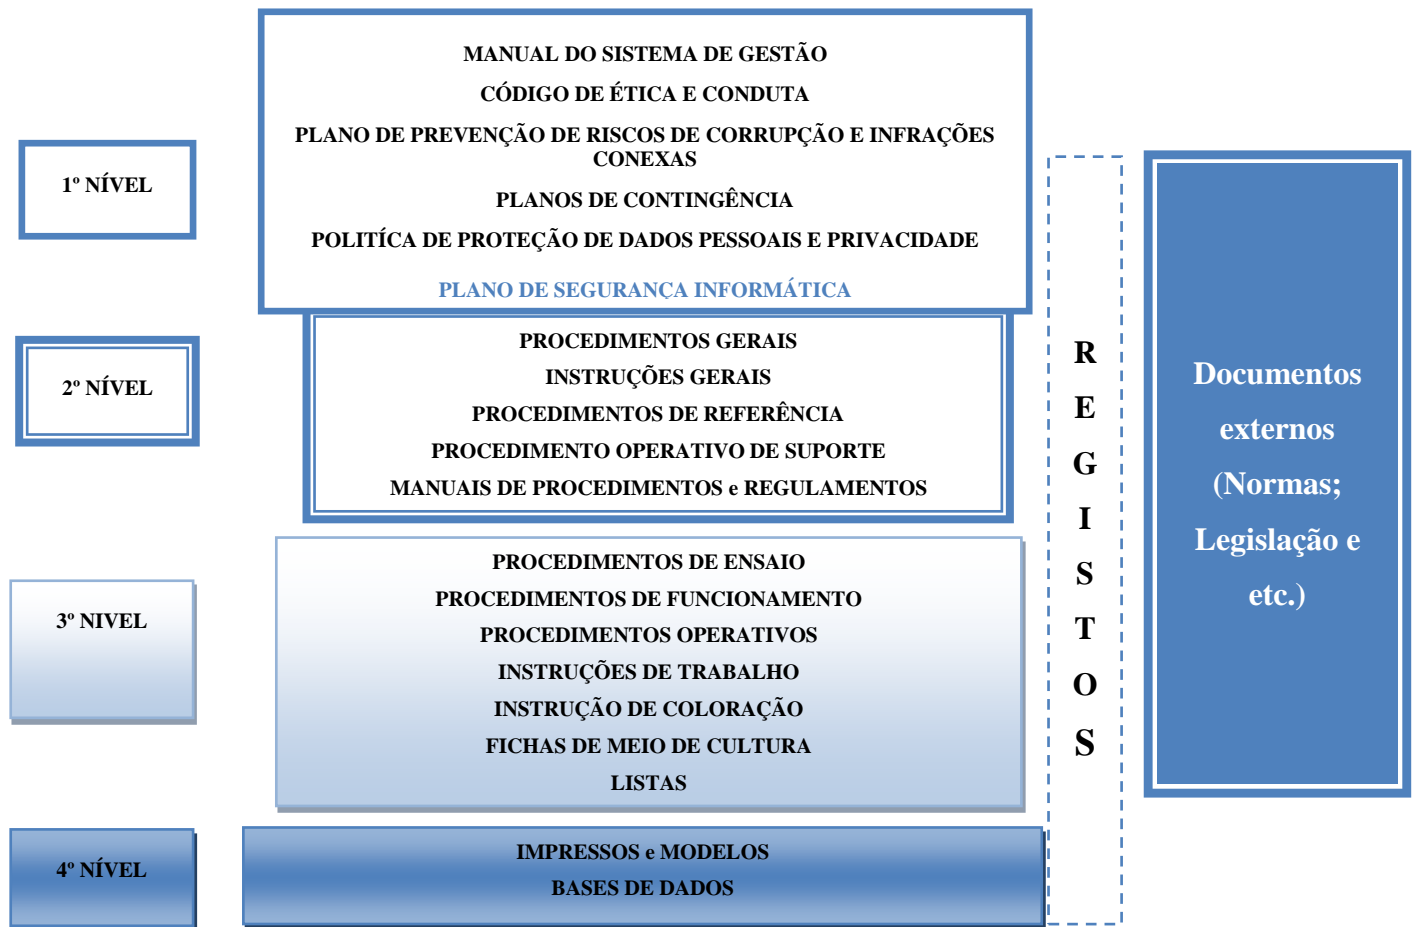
1º NÍVEL

MANUAL DO SISTEMA DE GESTÃO
CÓDIGO DE ÉTICA E CONDUTA
PLANO DE PREVENÇÃO DE RISCOS DE CORRUPÇÃO E INFRAÇÕES CONEXAS
PLANOS DE CONTINGÊNCIA
POLITÍCA DE PROTEÇÃO DE DADOS PESSOAIS E PRIVACIDADE
PLANO DE SEGURANÇA INFORMÁTICA

2º NÍVEL

PROCEDIMENTOS GERAIS
INSTRUÇÕES GERAIS
PROCEDIMENTOS DE REFERÊNCIA
PROCEDIMENTO OPERATIVO DE SUPORTE
MANUAIS DE PROCEDIMENTOS e REGULAMENTOS

3º NIVEL

PROCEDIMENTOS DE ENSAIO
PROCEDIMENTOS DE FUNCIONAMENTO
PROCEDIMENTOS OPERATIVOS
INSTRUÇÕES DE TRABALHO
INSTRUÇÃO DE COLORAÇÃO
FICHAS DE MEIO DE CULTURA
LISTAS

4º NÍVEL

IMPRESSOS e MODELOS
BASES DE DADOS

REGISTOS

Documentos externos (Normas; Legislação e etc.)